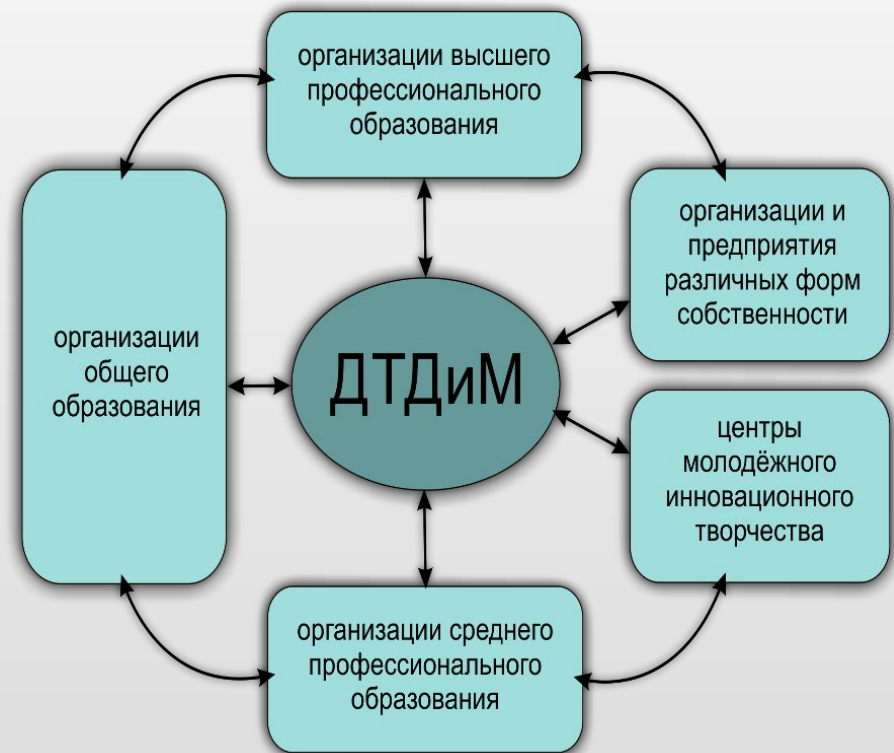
организации высшего профессионального образования

организации общего образования

ДТДиМ

организации и предприятия различных форм собственности

центры молодёжного инновационного творчества

организации среднего профессионального образования